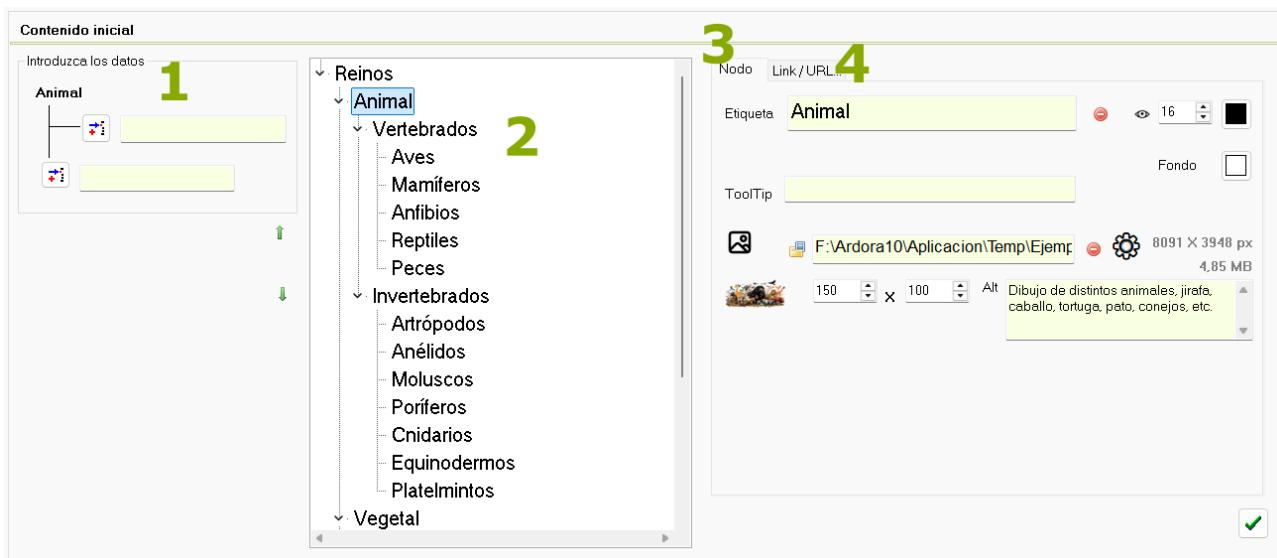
Contenido inicial

Introduzca los datos

1

Animal

Reinos
Animal
Vertebrados
Aves
Mamíferos
Anfibios
Reptiles
Peces
Invertebrados
Artrópodos
Anélidos
Moluscos
Poríferos
Cnidarios
Equinodermos
Platelmintos
Vegetal

2

3

4

Nodo

Link / URL...

Etiqueta

Animal

16

Fondo

ToolTip

F:\Ardora10\Aplicacion\Temp\Ejemp

8091 X 3948 px

4,85 MB

150

x

100

Alt

Dibujo de distintos animales, jirafa, caballo, tortuga, pato, conejos, etc.